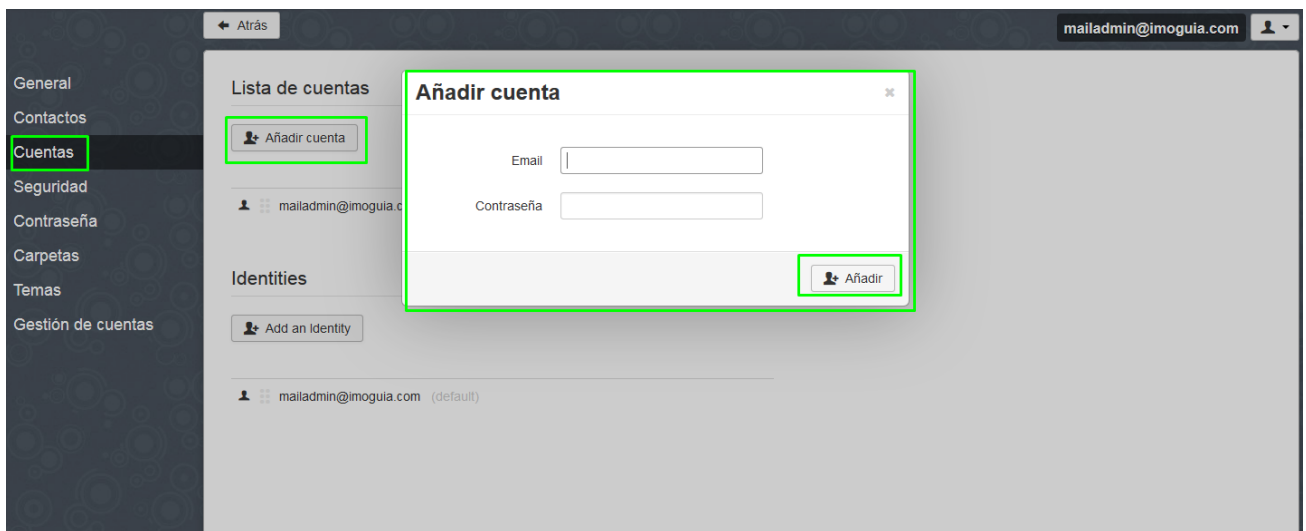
← Atrás

mailadmin@imoguia.com

General
Contactos
Cuentas
Seguridad
Contraseña
Carpetas
Temas
Gestión de cuentas

Lista de cuentas

Añadir cuenta

mailadmin@imoguia.c

Identities

Add an Identity

mailadmin@imoguia.com (default)

Añadir cuenta

×

Email

Contraseña

Añadir